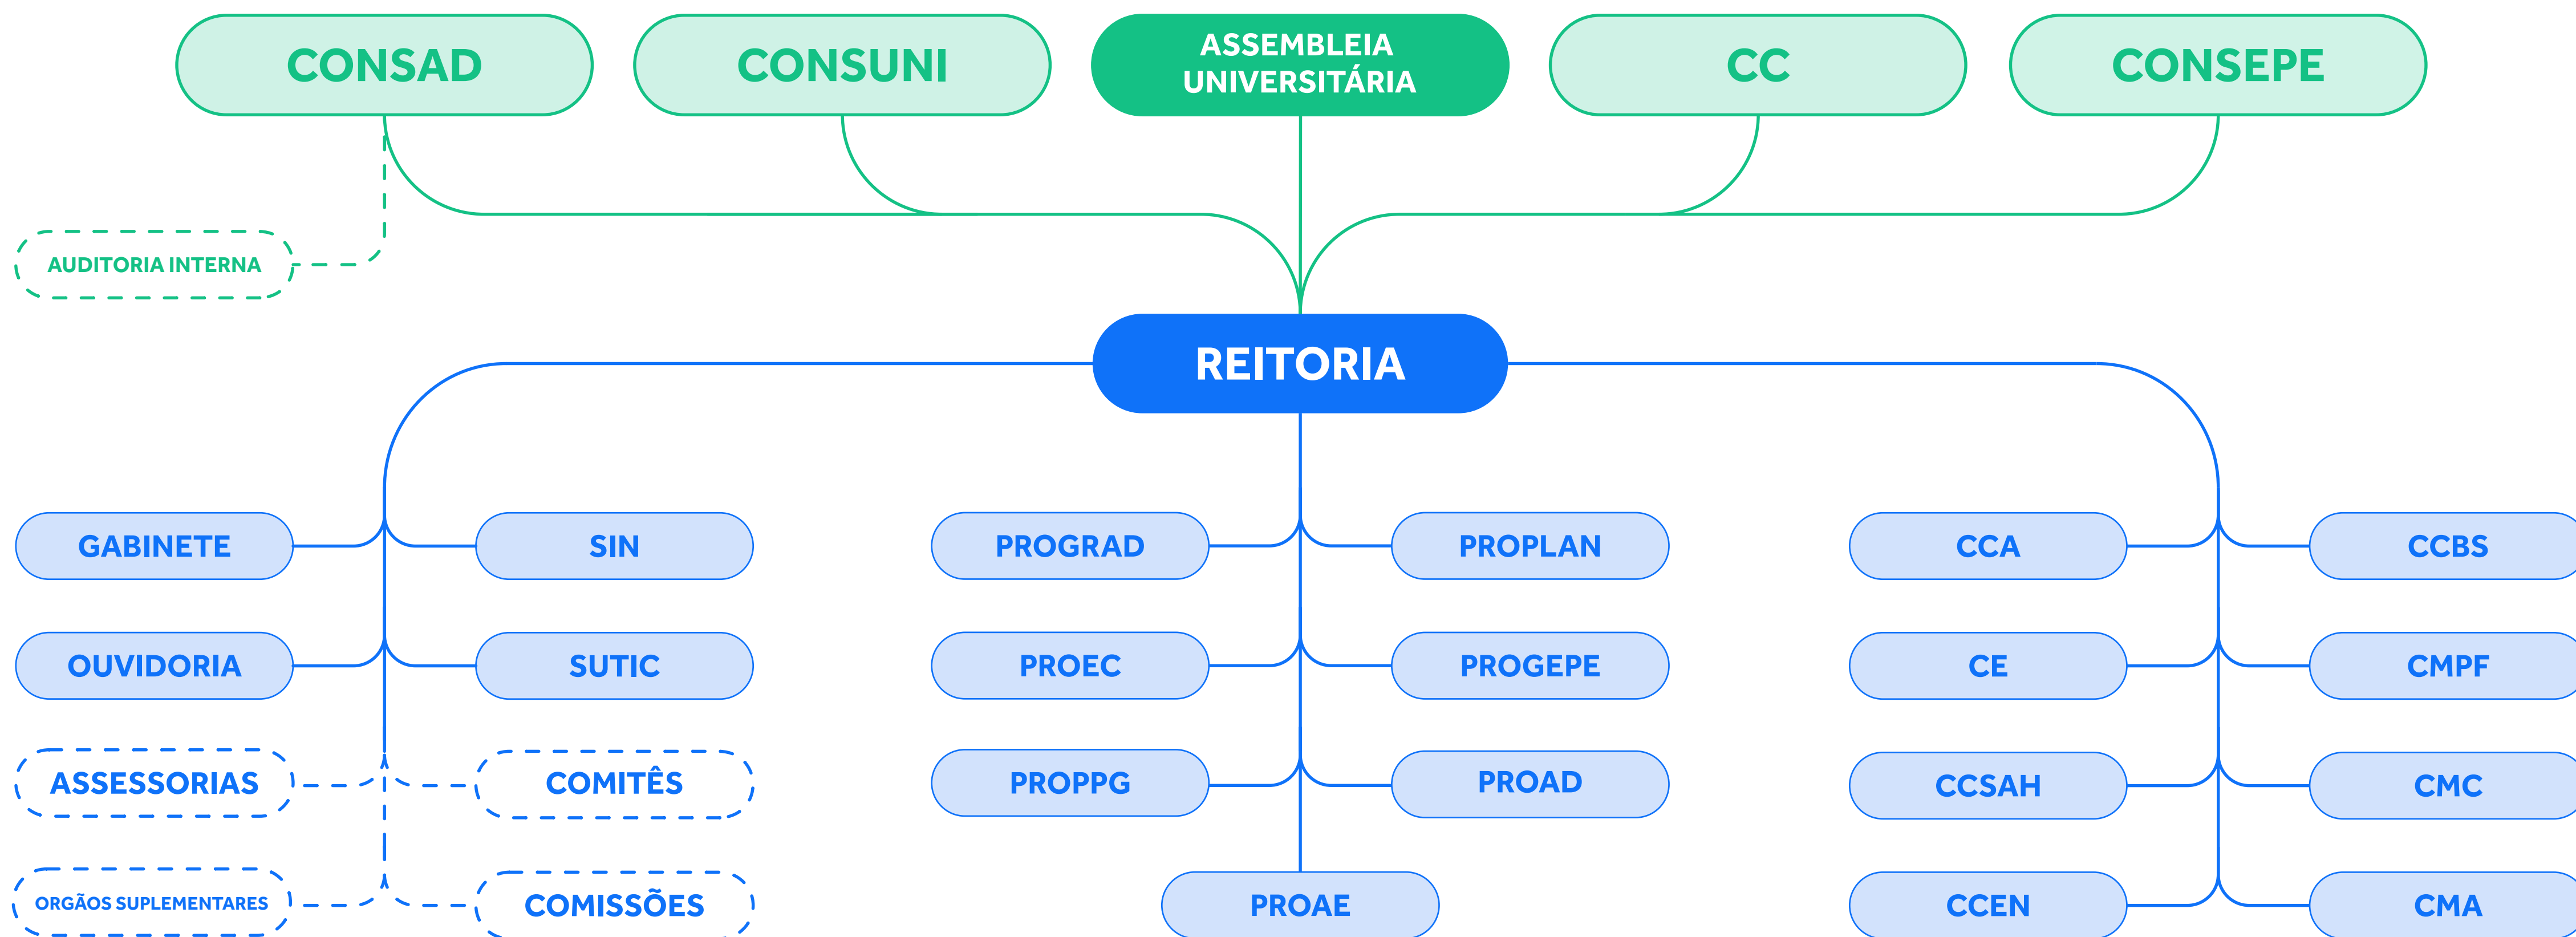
CONSAD

CONSUNI

ASSEMBLEIA UNIVERSITÁRIA

CC

CONSEPE

AUDITORIA INTERNA

REITORIA

GABINETE

SIN

OUVIDORIA

SUTIC

ASSESSORIAS

COMITÊS

ORGÃOS SUPLEMENTARES

COMISSÕES

PROGRAD

PROPLAN

PROEC

PROGEPE

PROPPG

PROAD

PROAE

CCA

CCBS

CE

CMPF

CCSAH

CMC

CCEN

CMA